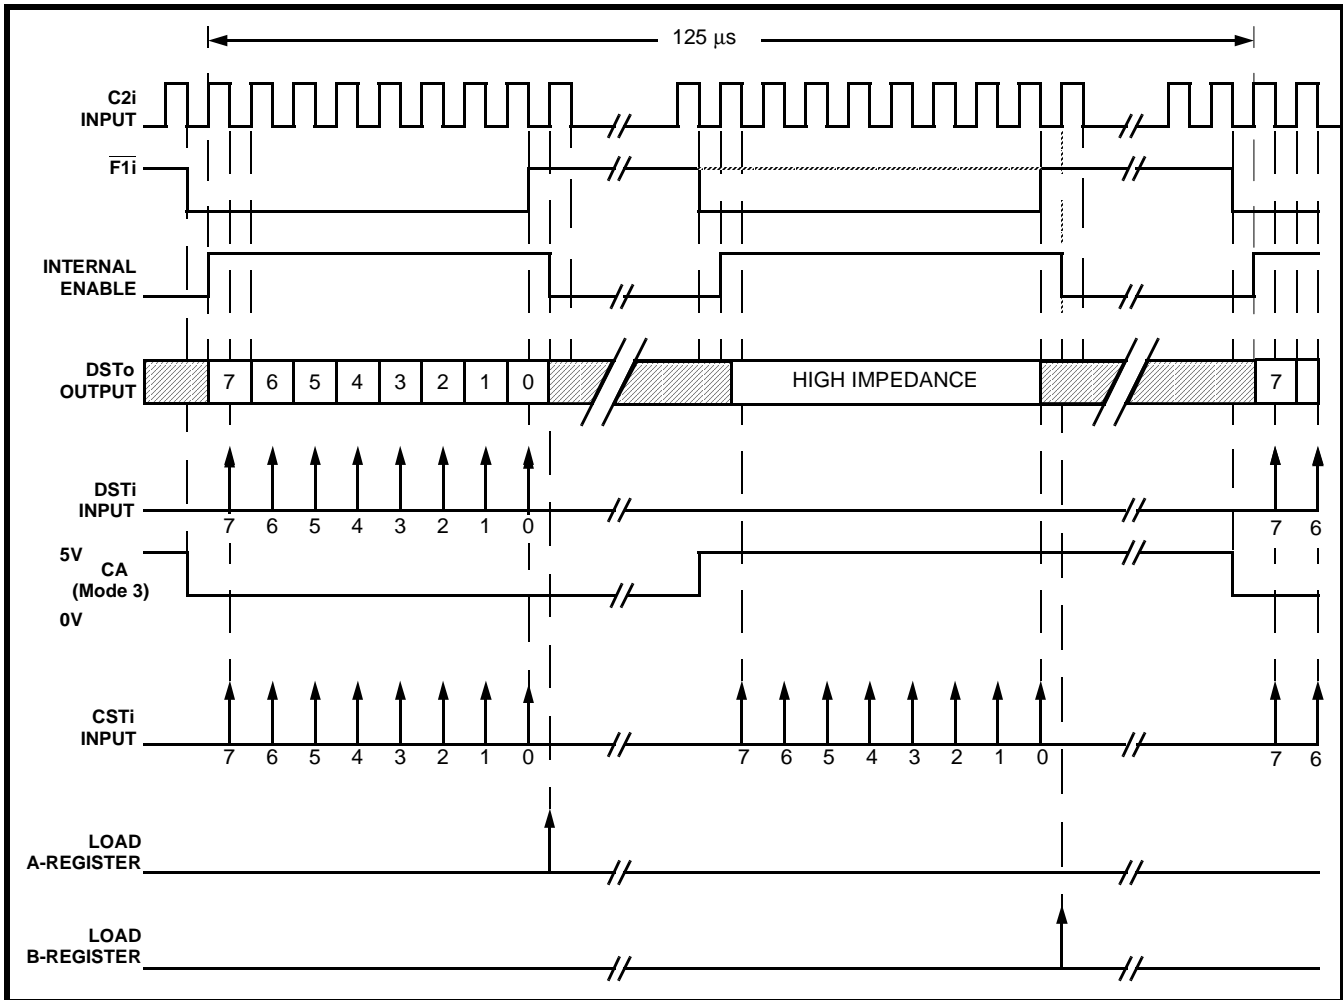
125 μs

C2i INPUT

$\overline{F1i}$

INTERNAL ENABLE

DSTo OUTPUT

7 6 5 4 3 2 1 0

HIGH IMPEDANCE

7

DSTi INPUT

7 6 5 4 3 2 1 0

7 6

5V

CA (Mode 3)

0V

CSTi INPUT

7 6 5 4 3 2 1 0

7 6 5 4 3 2 1 0

7 6

LOAD A-REGISTER

LOAD B-REGISTER